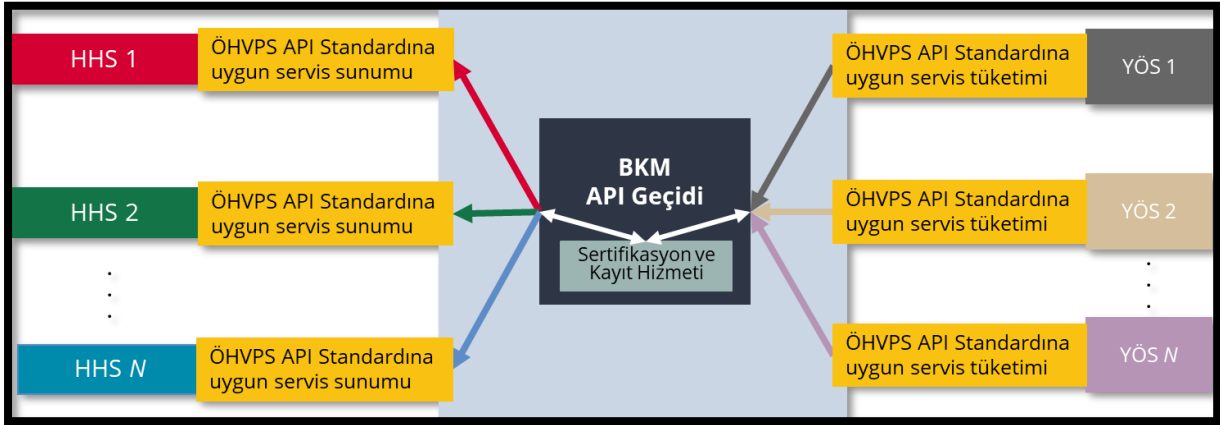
HHS 1

ÖHVPS API Standardına uygun servis sunumu

HHS 2

ÖHVPS API Standardına uygun servis sunumu

.
.
.

HHS $N$

ÖHVPS API Standardına uygun servis sunumu

BKM API Geçidi

Sertifikasyon ve Kayıt Hizmeti

ÖHVPS API Standardına uygun servis tüketimi

YÖS 1

ÖHVPS API Standardına uygun servis tüketimi

YÖS 2

.
.
.

ÖHVPS API Standardına uygun servis tüketimi

YÖS $N$